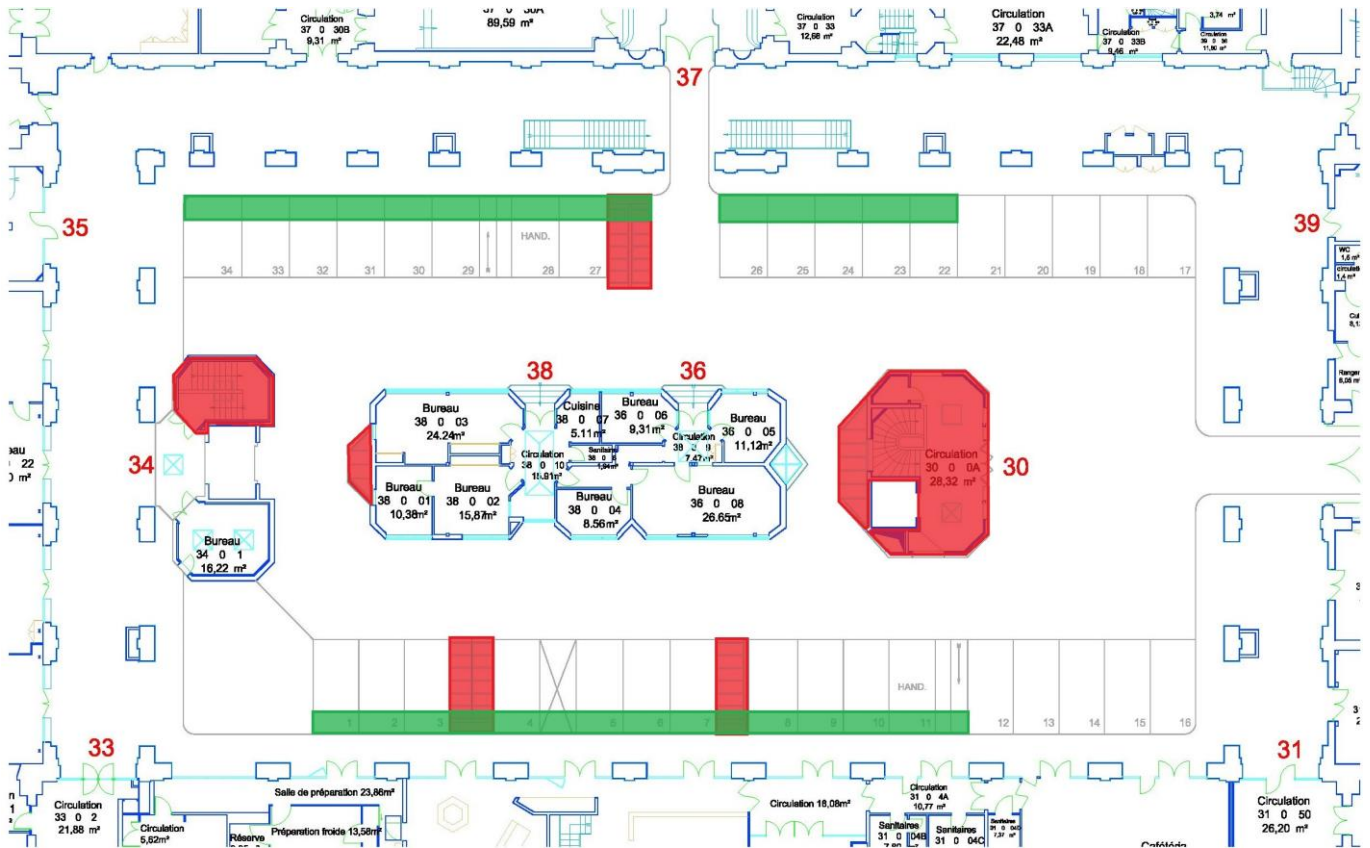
Circulation
37 0 30B
9,31 m²

37 0 30A
89,59 m²

Circulation
37 0 33
12,68 m²

Circulation
37 0 33A
22,48 m²

Circulation
37 0 33B
9,46 m²

3,74 m²

Circulation
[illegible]
11,80 m²

37

35

39

WC
1,6 m²
Circulatio
1,4 m²

Cui
8,1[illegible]

Range
6,05 m²

HAND.

34 33 32 31 30 29 28 27 26 25 24 23 22 21 20 19 18 17

38

36

Bureau
38 0 03
24.24m²

Cuisine
38 0 07
5.11m²

Bureau
36 0 06
9,31m²

Bureau
36 0 05
11,12m²

Circulation
38 0 10
18.81m²

Sanitaires
38 0 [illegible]
1,84m²

Circulation
38 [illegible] 0
7.47m²

Bureau
38 0 01
10,38m²

Bureau
38 0 02
15,87m²

Bureau
38 0 04
8.56m²

Bureau
36 0 08
26.65m²

Circulation
30 0 0A
28,32 m²

30

34

22
m²

Bureau
34 0 1
16,22 m²

HAND.

1 2 3 4 5 6 7 8 9 10 11 12 13 14 15 16

33

31

Circulation
33 0 2
21,88 m²

Circulation
5,62m²

Salle de préparation 23,86m²

Réserve

Préparation froide 13,58m²

Circulation 18,08m²

Circulation
31 0 4A
10,77 m²

Sanitaires
31 0 04B
7,80

Sanitaires
31 0 04C

Sanitaire
31 0 04D
7,37 m²

Cafétéria

Circulation
31 0 50
26,20 m²